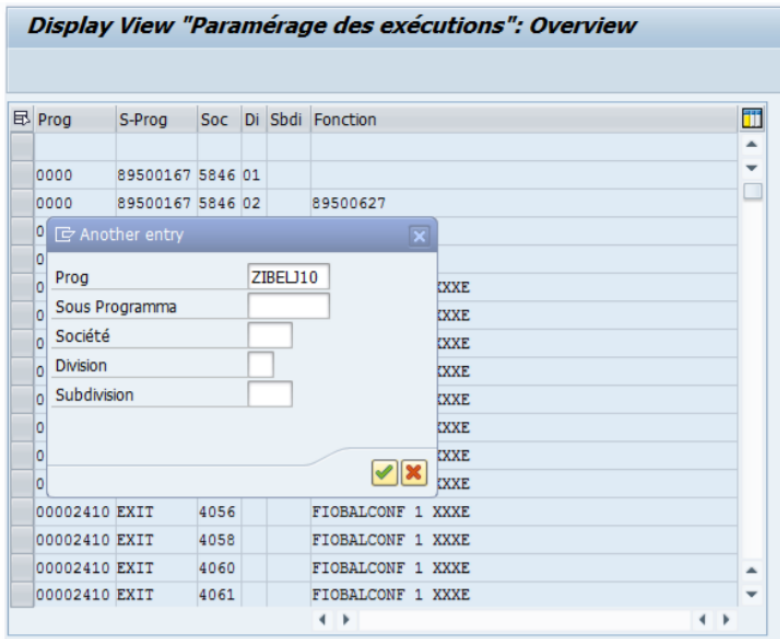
Display View "Paramérage des exécutions": Overview

| Prog | S-Prog | Soc | Di | Sbdi | Fonction |
|---|---|---|---|---|---|
| | | | | | |
| 0000 | 89500167 | 5846 | 01 | | |
| 0000 | 89500167 | 5846 | 02 | | 89500627 |
| 0 | | | | | |
| 0 | | | | | |
| 0 | | | | | XXXE |
| 0 | | | | | XXXE |
| 0 | | | | | XXXE |
| 0 | | | | | XXXE |
| 0 | | | | | XXXE |
| 0 | | | | | XXXE |
| 0 | | | | | XXXE |
| 0 | | | | | XXXE |
| 00002410 | EXIT | 4056 | | | FIOBALCONF 1 XXXE |
| 00002410 | EXIT | 4058 | | | FIOBALCONF 1 XXXE |
| 00002410 | EXIT | 4060 | | | FIOBALCONF 1 XXXE |
| 00002410 | EXIT | 4061 | | | FIOBALCONF 1 XXXE |

Another entry

Prog ZIBELJ10
Sous Programma
Société
Division
Subdivision